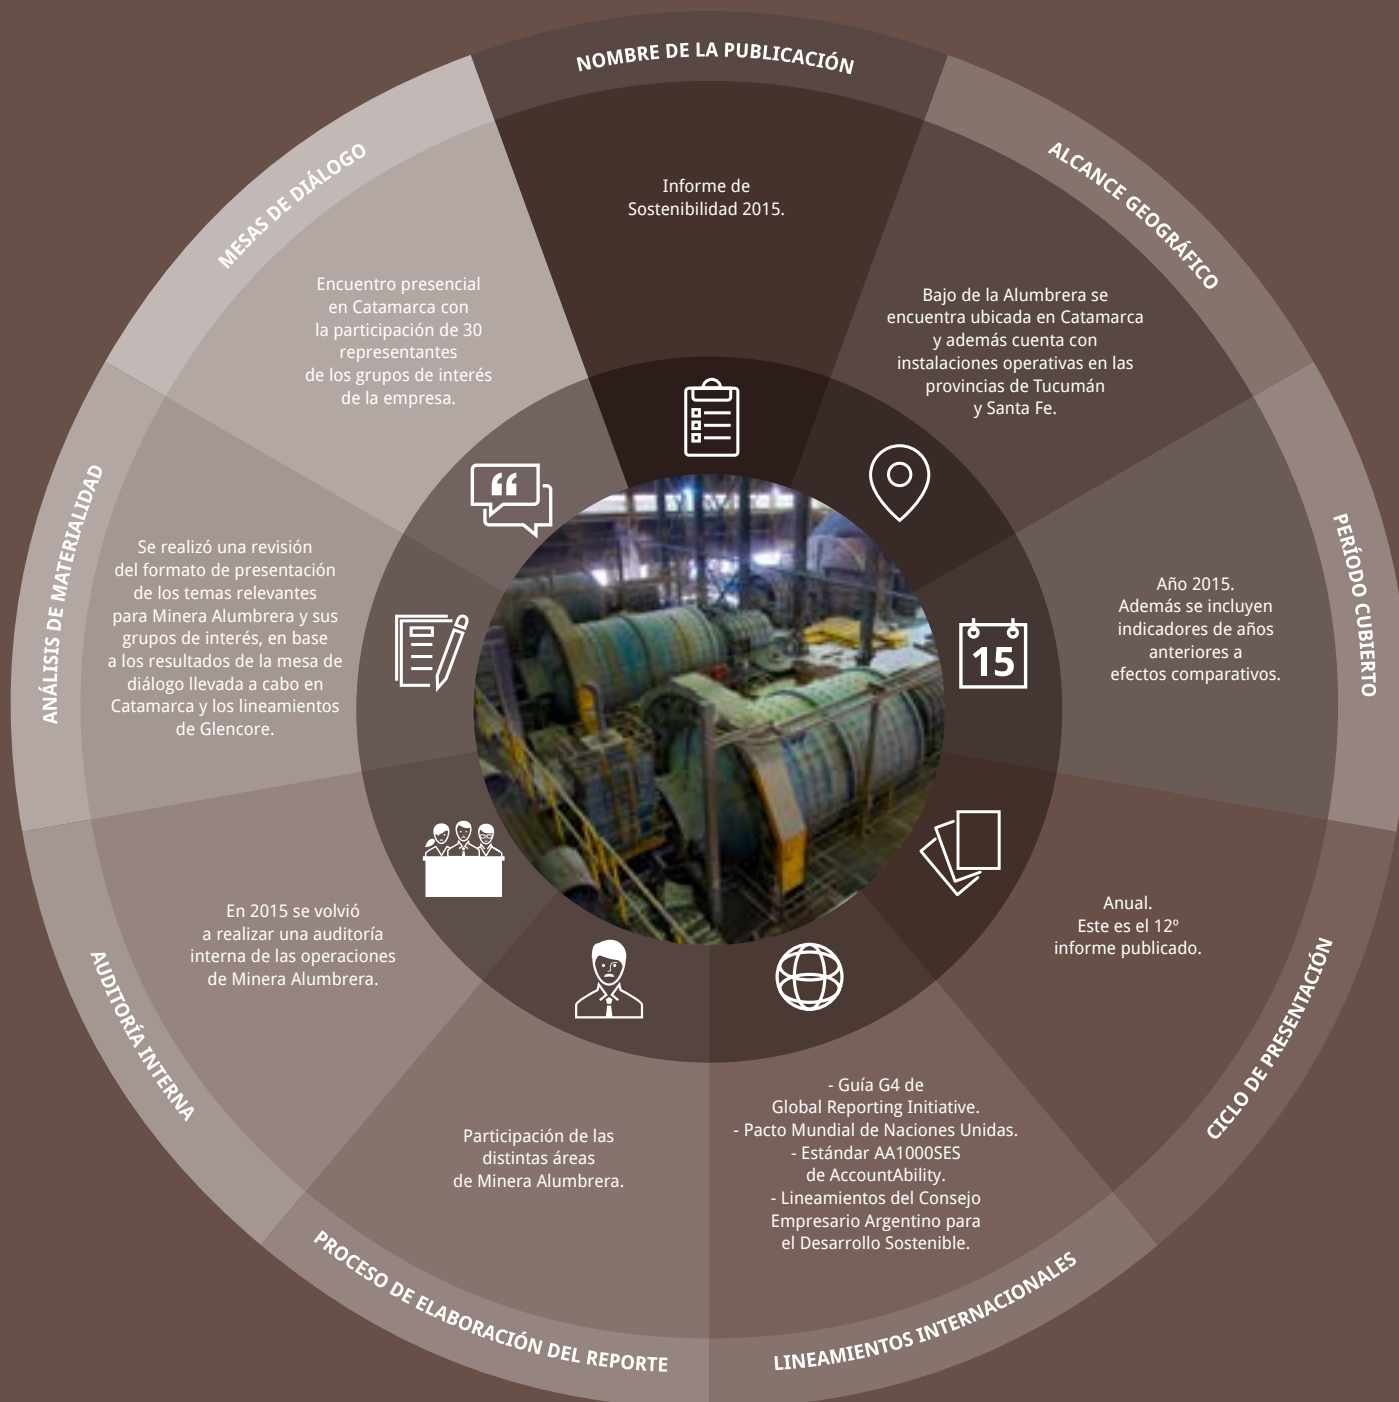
NOMBRE DE LA PUBLICACIÓN

Informe de Sostenibilidad 2015.

ALCANCE GEOGRÁFICO

Bajo de la Alumbrera se encuentra ubicada en Catamarca y además cuenta con instalaciones operativas en las provincias de Tucumán y Santa Fe.

PERÍODO CUBIERTO

Año 2015. Además se incluyen indicadores de años anteriores a efectos comparativos.

15

CICLO DE PRESENTACIÓN

Anual. Este es el 12º informe publicado.

LINEAMIENTOS INTERNACIONALES

- Guía G4 de Global Reporting Initiative.
- Pacto Mundial de Naciones Unidas.
- Estándar AA1000SES de AccountAbility.
- Lineamientos del Consejo Empresario Argentino para el Desarrollo Sostenible.

PROCESO DE ELABORACIÓN DEL REPORTE

Participación de las distintas áreas de Minera Alumbrera.

AUDITORÍA INTERNA

En 2015 se volvió a realizar una auditoría interna de las operaciones de Minera Alumbrera.

ANÁLISIS DE MATERIALIDAD

Se realizó una revisión del formato de presentación de los temas relevantes para Minera Alumbrera y sus grupos de interés, en base a los resultados de la mesa de diálogo llevada a cabo en Catamarca y los lineamientos de Glencore.

MESAS DE DIÁLOGO

Encuentro presencial en Catamarca con la participación de 30 representantes de los grupos de interés de la empresa.